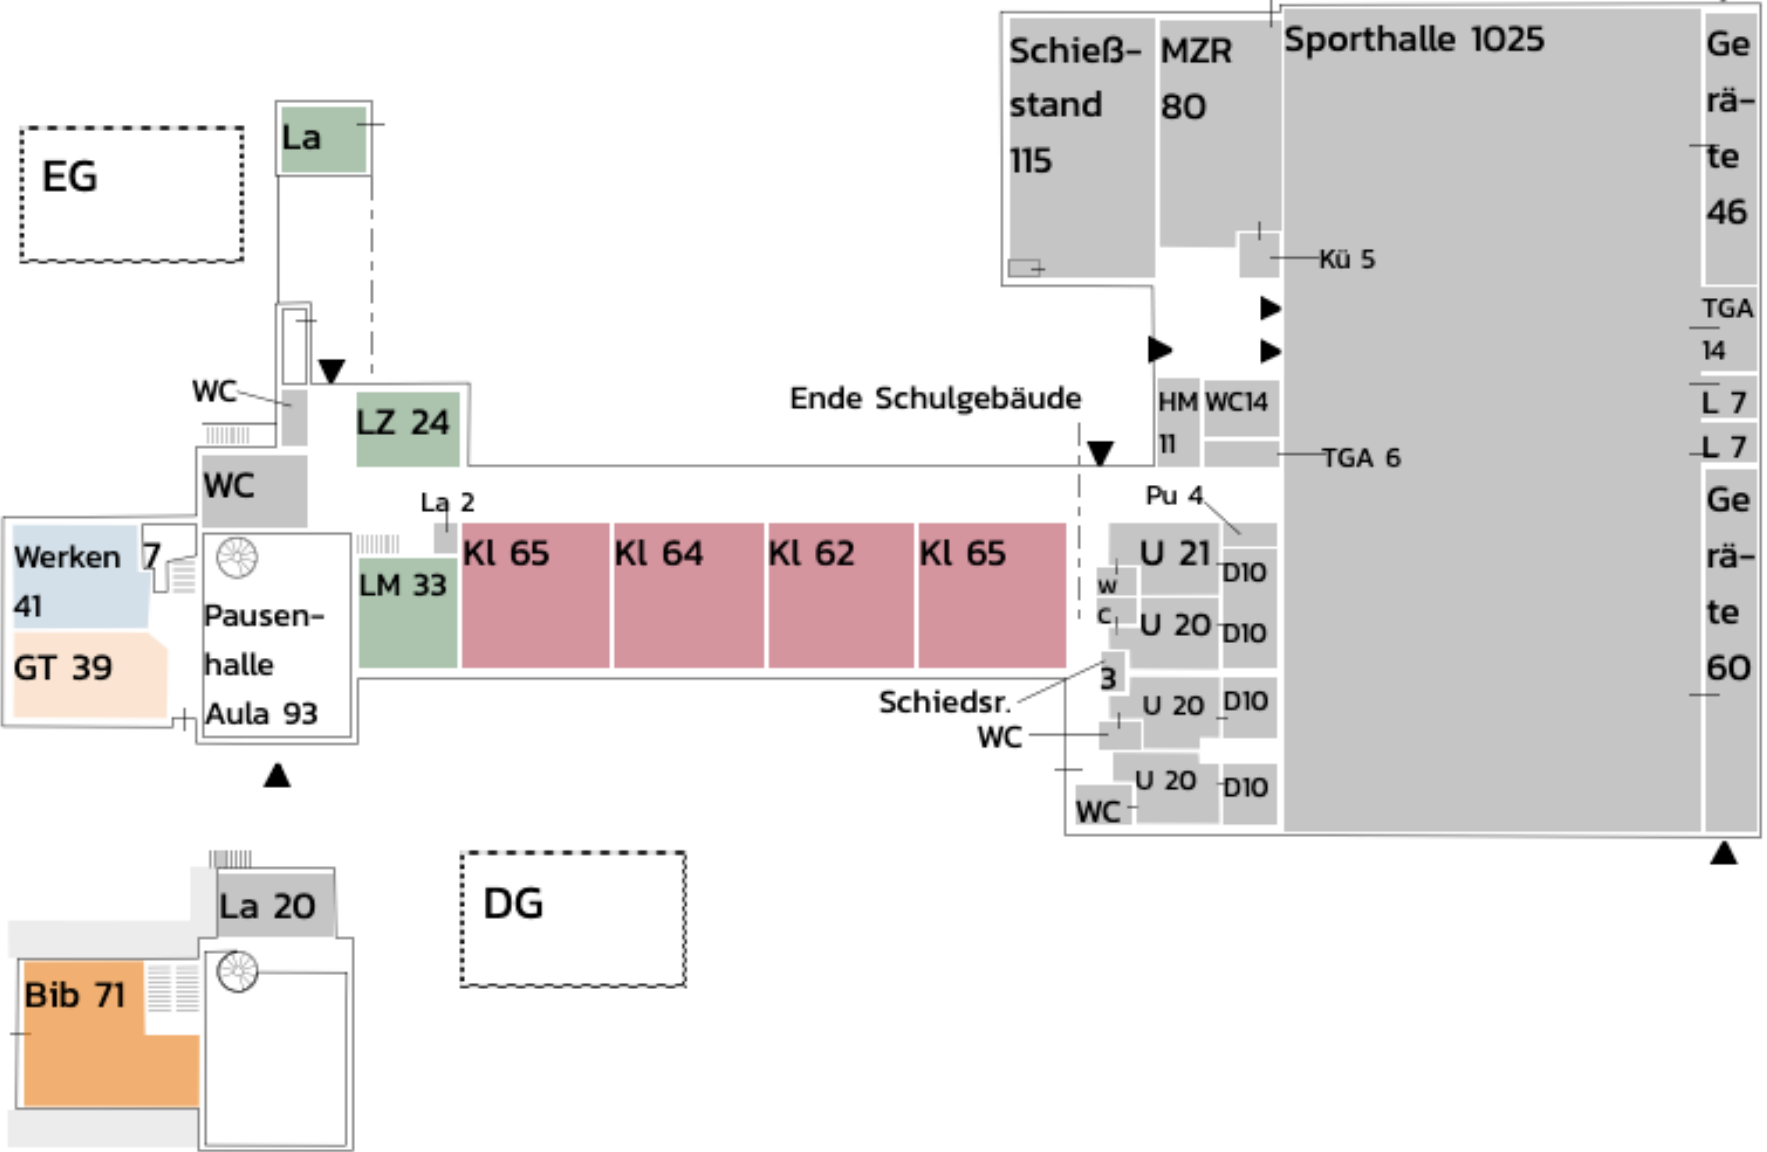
EG

La

Schieß-stand 115

MZR 80

Sporthalle 1025

Ge-rä-te 46

Kü 5

TGA 14

L 7

L 7

Ge-rä-te 60

WC

LZ 24

Ende Schulgebäude

HM 11

WC14

TGA 6

WC

La 2

Pu 4

Werken 41

7

Pausen-halle Aula 93

LM 33

Kl 65

Kl 64

Kl 62

Kl 65

U 21

D10

W C

U 20

D10

GT 39

3

Schiedsr.

U 20

D10

WC

U 20

D10

WC

La 20

DG

Bib 71